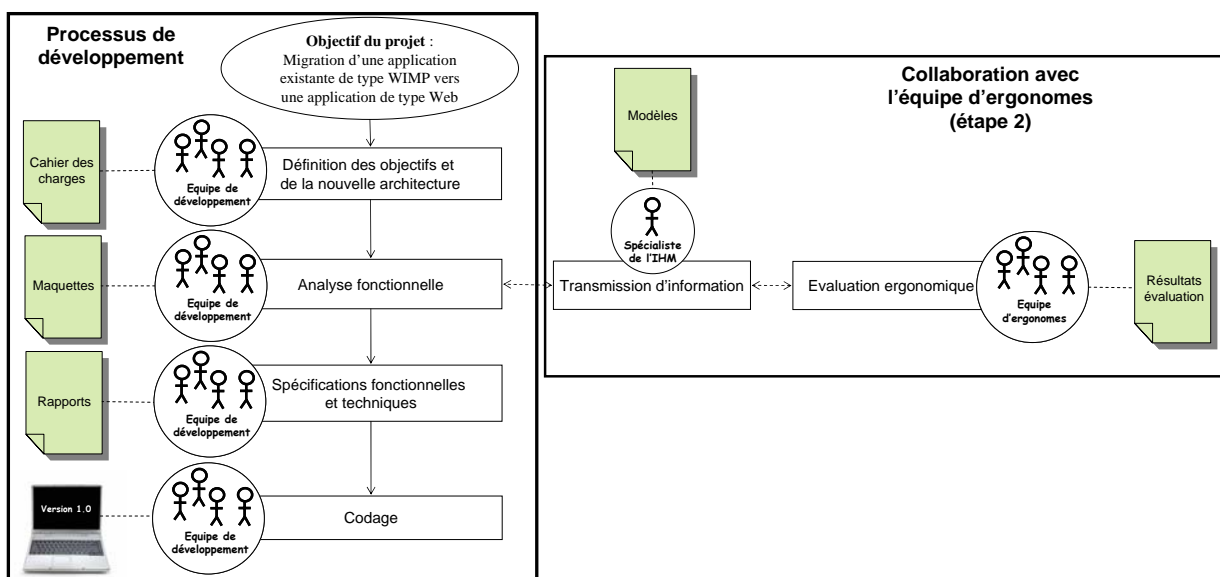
Processus de développement

Objectif du projet : Migration d'une application existante de type WIMP vers une application de type Web

Cahier des charges

Equipe de développement

Définition des objectifs et de la nouvelle architecture

Maquettes

Equipe de développement

Analyse fonctionnelle

Rapports

Equipe de développement

Spécifications fonctionnelles et techniques

Version 1.0

Equipe de développement

Codage

Collaboration avec l'équipe d'ergonomes (étape 2)

Modèles

Spécialiste de l'IHM

Transmission d'information

Evaluation ergonomique

Equipe d'ergonomes

Résultats évaluation